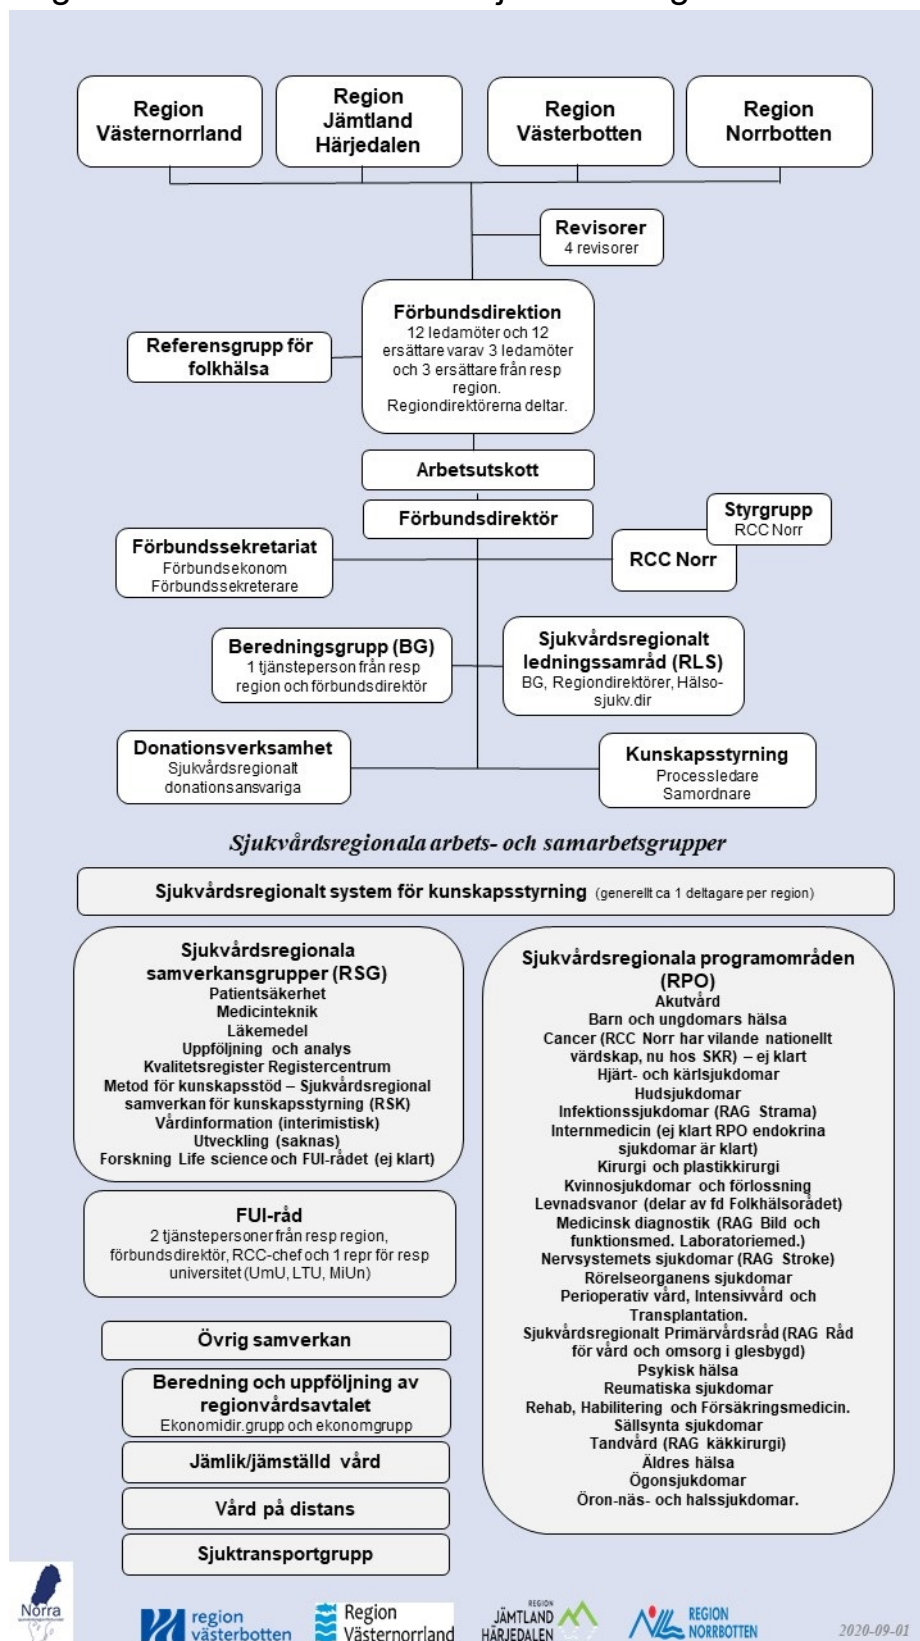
Region Västernorrland

Region Jämtland Härjedalen

Region Västerbotten

Region Norrbotten

Revisorer
4 revisorer

Förbundsdirektion
12 ledamöter och 12 ersättare varav 3 ledamöter och 3 ersättare från resp region. Regiondirektörerna deltar.

Referensgrupp för folkhälsa

Arbetsutskott

Förbundsdirektör

Styrgrupp
RCC Norr

Förbundssekretariat
Förbundsekonom
Förbundssekreterare

RCC Norr

Beredningsgrupp (BG)
1 tjänsteperson från resp region och förbundsdirektör

Sjukvårdsregionalt ledningssamråd (RLS)
BG, Regiondirektörer, Hälso-sjukv.dir

Donationsverksamhet
Sjukvårdsregionalt donationsansvariga

Kunskapsstyrning
Processledare
Samordnare

Sjukvårdsregionala arbets- och samarbetsgrupper

Sjukvårdsregionalt system för kunskapsstyrning (generellt ca 1 deltagare per region)

Sjukvårdsregionala samverkansgrupper (RSG)
Patientsäkerhet
Medicinteknik
Läkemedel
Uppföljning och analys
Kvalitetsregister Registercentrum
Metod för kunskapsstöd – Sjukvårdsregional samverkan för kunskapsstyrning (RSK)
Vårdinformation (interimistisk)
Utveckling (saknas)
Forskning Life science och FUI-rådet (ej klart)

FUI-råd
2 tjänstepersoner från resp region, förbundsdirektör, RCC-chef och 1 repr för resp universitet (UmU, LTU, MiUn)

Övrig samverkan

Beredning och uppföljning av regionvårdsavtalet
Ekonomidir.grupp och ekonomgrupp

Jämlik/jämställd vård

Vård på distans

Sjuktransportgrupp

Sjukvårdsregionala programområden (RPO)
Akutvård
Barn och ungdomars hälsa
Cancer (RCC Norr har vilande nationellt värdskap, nu hos SKR) – ej klart
Hjärt- och kärlsjukdomar
Hudsjukdomar
Infektionssjukdomar (RAG Strama)
Internmedicin (ej klart RPO endokrina sjukdomar är klart)
Kirurgi och plastikkirurgi
Kvinnosjukdomar och förlossning
Levnadsvanor (delar av fd Folkhälsorådet)
Medicinsk diagnostik (RAG Bild och funktionsmed. Laboratoriemed.)
Nervsystemets sjukdomar (RAG Stroke)
Rörelseorganens sjukdomar
Perioperativ vård, Intensivvård och Transplantation.
Sjukvårdsregionalt Primärvårdsråd (RAG Råd för vård och omsorg i glesbygd)
Psykisk hälsa
Reumatiska sjukdomar
Rehab, Habilitering och Försäkringsmedicin.
Sällsynta sjukdomar
Tandvård (RAG käkkirurgi)
Äldres hälsa
Ögonsjukdomar
Öron-näs- och halssjukdomar.

Norra

region västerbotten

Region Västernorrland

REGION JÄMTLAND HÄRJEDALEN

REGION NORRBOTTEN

2020-09-01